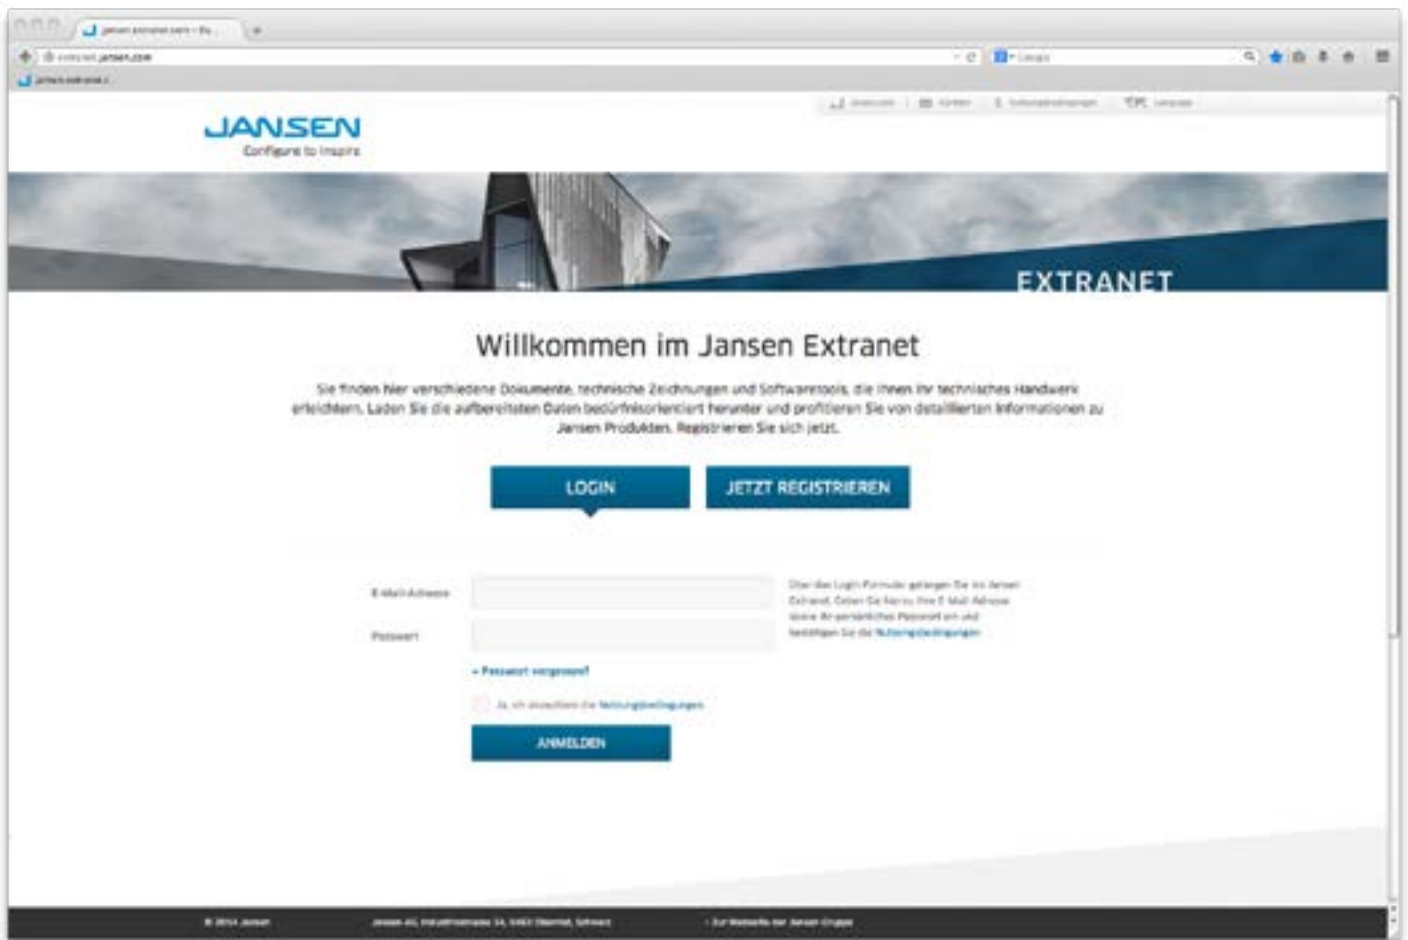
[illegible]

extranet.jansen.com

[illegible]

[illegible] | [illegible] | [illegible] | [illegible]

JANSEN
Configure to inspire

EXTRANET

Willkommen im Jansen Extranet

Sie finden hier verschiedene Dokumente, technische Zeichnungen und Softwaretools, die Ihnen Ihr technisches Handwerk erleichtern. Laden Sie die aufbereiteten Daten bedürfnisorientiert herunter und profitieren Sie von detaillierten Informationen zu Jansen Produkten. Registrieren Sie sich jetzt.

LOGIN

JETZT REGISTRIEREN

E-Mail-Adresse

Passwort

» Passwort vergessen?

Ja, ich akzeptiere die Nutzungsbedingungen

ANMELDEN

Über das Login-Formular gelangen Sie ins Jansen Extranet. Geben Sie hierzu Ihre E-Mail-Adresse sowie Ihr persönliches Passwort ein und bestätigen Sie die Nutzungsbedingungen.

© 2014 Jansen

Jansen AG, Industriestrasse 34, 9463 Oberriet, Schweiz

› Zur Webseite der Jansen Gruppe